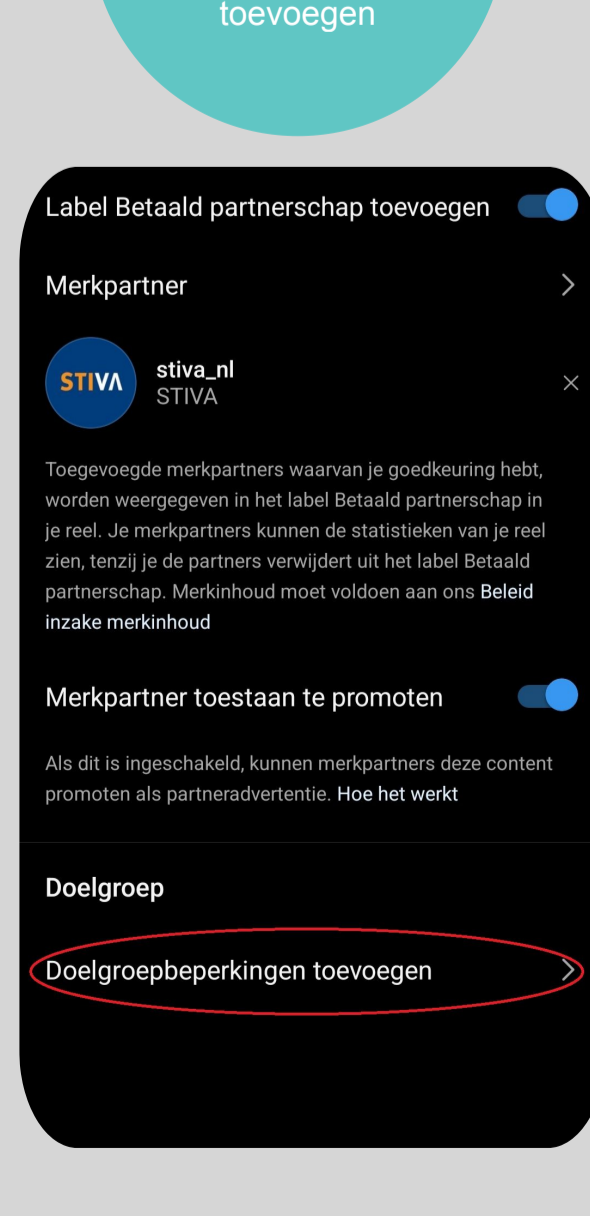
toevoegen

Label Betaald partnerschap toevoegen

Merkpartner

STIVA

stiva_nl
STIVA

Toegevoegde merkpartners waarvan je goedkeuring hebt, worden weergegeven in het label Betaald partnerschap in je reel. Je merkpartners kunnen de statistieken van je reel zien, tenzij je de partners verwijdert uit het label Betaald partnerschap. Merkinhoud moet voldoen aan ons Beleid inzake merkinhoud

Merkpartner toestaan te promoten

Als dit is ingeschakeld, kunnen merkpartners deze content promoten als partneradvertentie. Hoe het werkt

Doelgroep

Doelgroepbeperkingen toevoegen